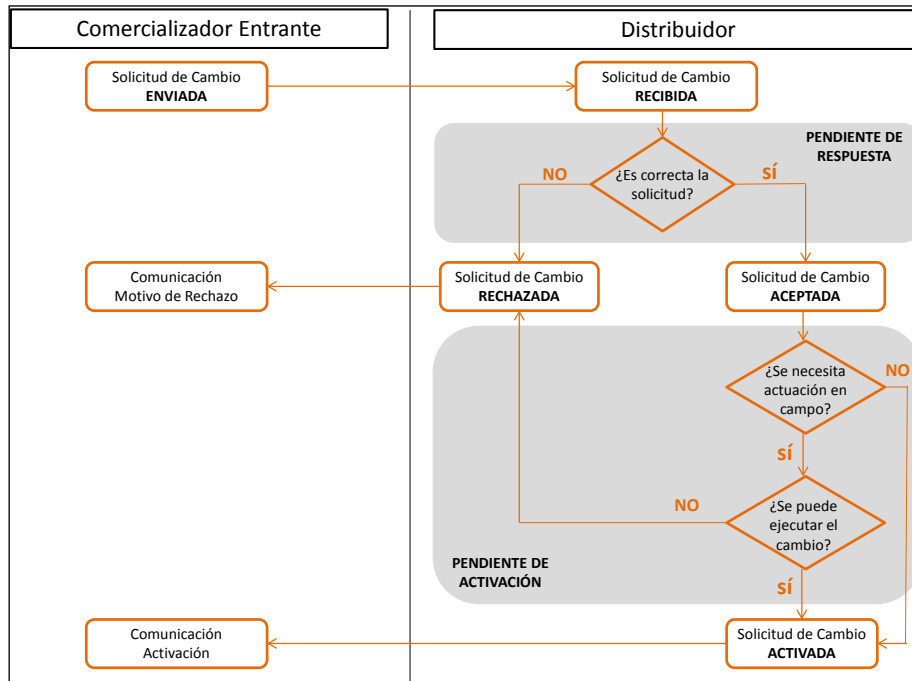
Comercializador Entrante

Distribuidor

Solicitud de Cambio
**ENVIADA**

Solicitud de Cambio
**RECIBIDA**

PENDIENTE DE RESPUESTA

NO

¿Es correcta la solicitud?

SÍ

Comunicación
Motivo de Rechazo

Solicitud de Cambio
**RECHAZADA**

Solicitud de Cambio
**ACEPTADA**

¿Se necesita actuación en campo?

NO

SÍ

NO

¿Se puede ejecutar el cambio?

PENDIENTE DE ACTIVACIÓN

SÍ

Comunicación
Activación

Solicitud de Cambio
**ACTIVADA**